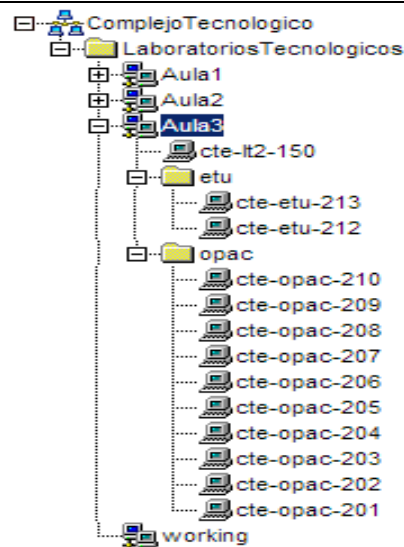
ComplejoTecnologico
LaboratoriosTecnologicos
Aula1
Aula2
Aula3
cte-lt2-150
etu
cte-etu-213
cte-etu-212
opac
cte-opac-210
cte-opac-209
cte-opac-208
cte-opac-207
cte-opac-206
cte-opac-205
cte-opac-204
cte-opac-203
cte-opac-202
cte-opac-201
working